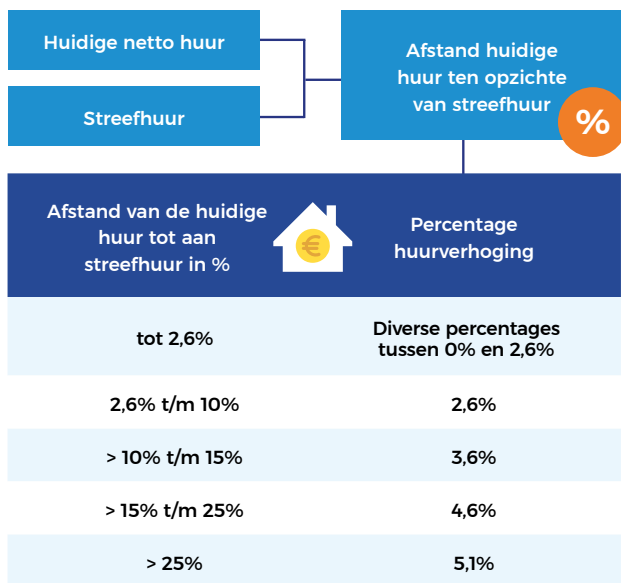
Huidige netto huur

Streefhuur

Afstand huidige huur ten opzichte van streefhuur

%

| Afstand van de huidige huur tot aan streefhuur in % | € | Percentage huurverhoging |
|---|---|---|
| tot 2,6% | | Diverse percentages tussen 0% en 2,6% |
| 2,6% t/m 10% | | 2,6% |
| > 10% t/m 15% | | 3,6% |
| > 15% t/m 25% | | 4,6% |
| > 25% | | 5,1% |